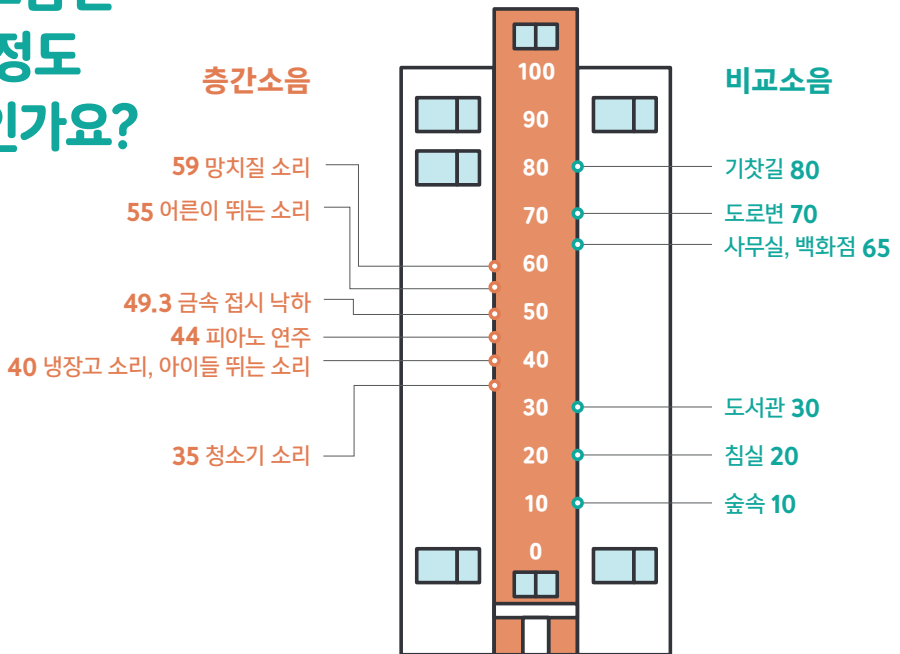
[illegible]음은
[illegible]정도
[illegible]인가요?

층간소음

59 망치질 소리
55 어른이 뛰는 소리
49.3 금속 접시 낙하
44 피아노 연주
40 냉장고 소리, 아이들 뛰는 소리
35 청소기 소리

100
90
80
70
60
50
40
30
20
10
0

비교소음

기찻길 80
도로변 70
사무실, 백화점 65
도서관 30
침실 20
숲속 10